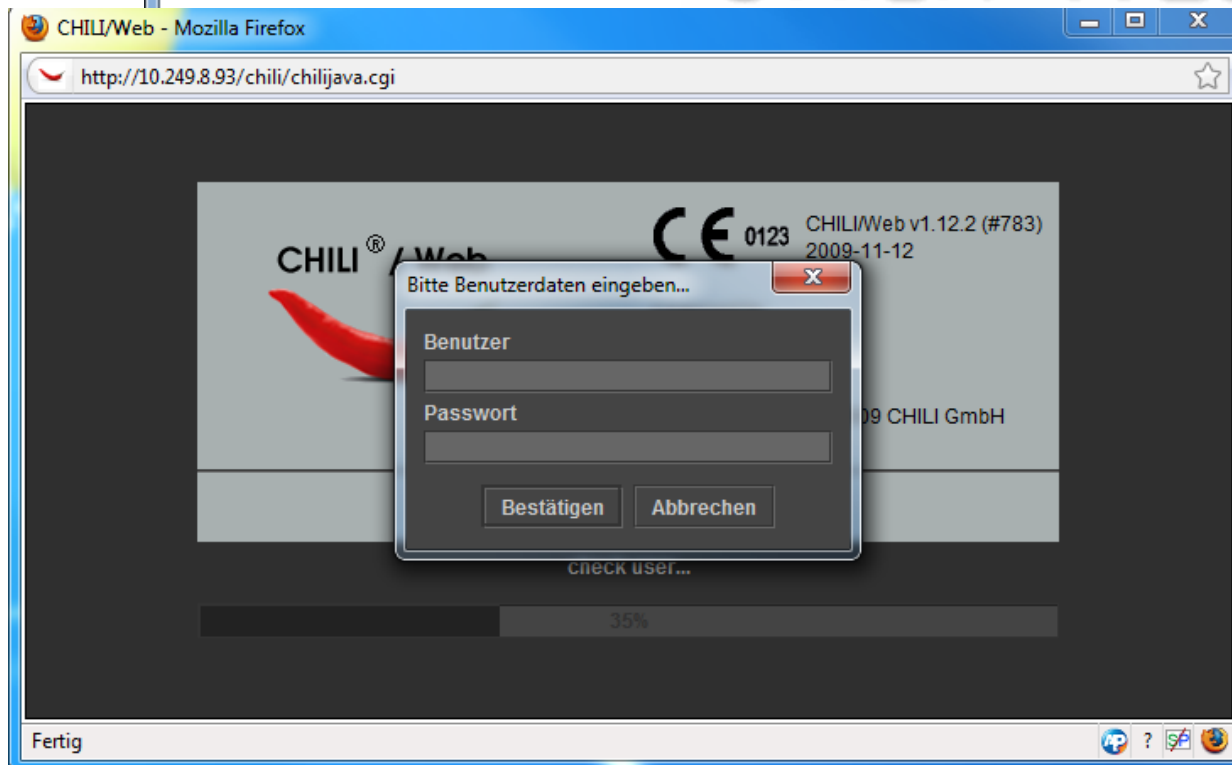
CHILI/Web - Mozilla Firefox

http://10.249.8.93/chili/chilijava.cgi

CHILI® / Web

CE 0123

CHILI/Web v1.12.2 (#783)
2009-11-12

09 CHILI GmbH

Bitte Benutzerdaten eingeben...

Benutzer

Passwort

Bestätigen

Abbrechen

check user...

35%

Fertig

?